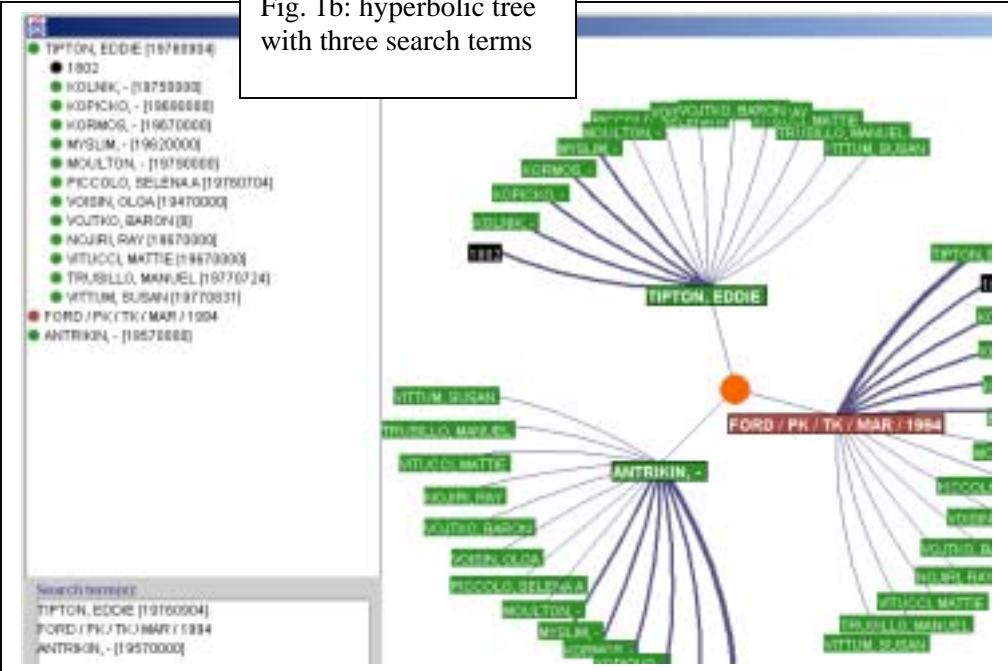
Fig. 1b: hyperbolic tree with three search terms

TIPTON, EDDIE [19760904]
1802
KOLNIK, - [19750000]
KOPICKO, - [19660000]
KORMOS, - [19670000]
MYSLIM, - [19620000]
MOULTON, - [19750000]
PICCOLO, SELENA A [19760704]
VOISIN, OLGA [19470000]
VOJTKO, BARON [0]
NOJIRI, RAY [19670000]
VITUCCI, MATTIE [19670000]
TRUSILLO, MANUEL [19770724]
VITTUM, SUSAN [19770831]
FORD / PK / TK / MAR / 1994
ANTRIKIN, - [19570000]

Search term(s):
TIPTON, EDDIE [19760904]
FORD / PK / TK / MAR / 1994
ANTRIKIN, - [19570000]

PICCOLO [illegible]
VOJTKO, BARON
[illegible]
MOULTON, -
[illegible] MATTIE
MYSLIM, -
TRUSILLO, MANUEL
VITTUM, SUSAN
KORMOS, -
KOPICKO, -
KOLNIK, -
1802
TIPTON, EDDIE
FORD / PK / TK / MAR / 1994
VITTUM, SUSAN
TRUSILLO, MANUEL
VITUCCI, MATTIE
ANTRIKIN, -
NOJIRI, RAY
VOJTKO, BARON
VOISIN, OLGA
PICCOLO, SELENA A
MOULTON, -
MYSLIM, -
PICCOLO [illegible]
VOISIN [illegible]
VOJTKO, B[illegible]
NOJIRI, RAY
VITUCCI, MATTIE
TRUSILLO, MANUEL
VITTUM, SUSAN